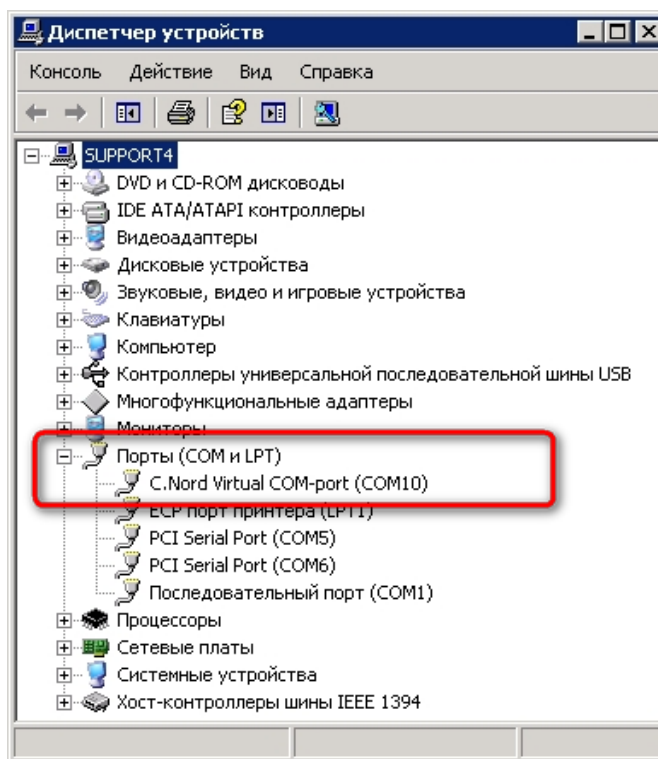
Диспетчер устройств

Консоль Действие Вид Справка

SUPPORT4
DVD и CD-ROM дисководы
IDE ATA/ATAPI контроллеры
Видеоадаптеры
Дисковые устройства
Звуковые, видео и игровые устройства
Клавиатуры
Компьютер
Контроллеры универсальной последовательной шины USB
Многофункциональные адаптеры
Мониторы
Порты (COM и LPT)
C.Nord Virtual COM-port (COM10)
ECP порт принтера (LPT1)
PCI Serial Port (COM5)
PCI Serial Port (COM6)
Последовательный порт (COM1)
Процессоры
Сетевые платы
Системные устройства
Хост-контроллеры шины IEEE 1394